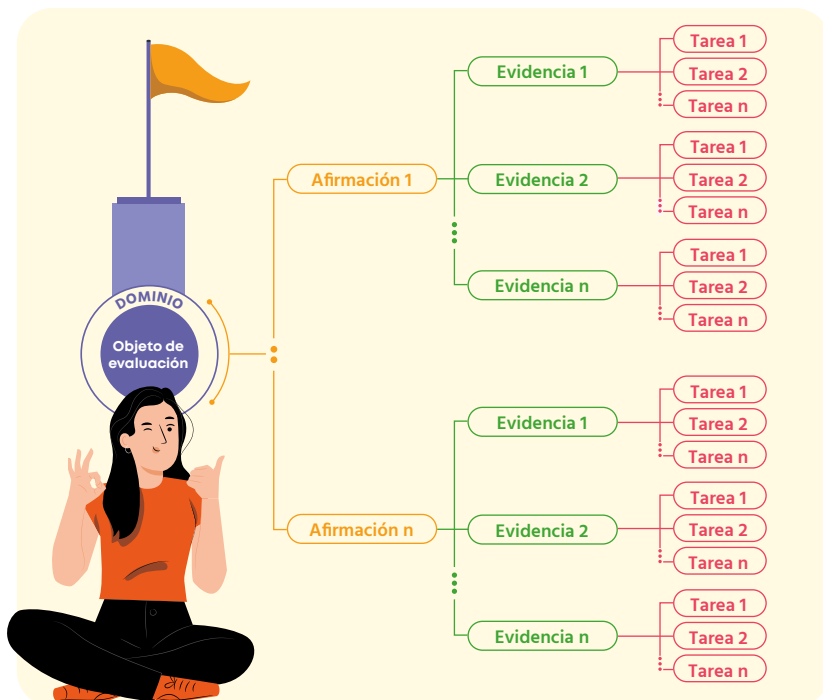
DOMINIO

Objeto de evaluación

Afirmación 1

Evidencia 1

Tarea 1

Tarea 2

Tarea n

Evidencia 2

Tarea 1

Tarea 2

Tarea n

Evidencia n

Tarea 1

Tarea 2

Tarea n

Afirmación n

Evidencia 1

Tarea 1

Tarea 2

Tarea n

Evidencia 2

Tarea 1

Tarea 2

Tarea n

Evidencia n

Tarea 1

Tarea 2

Tarea n